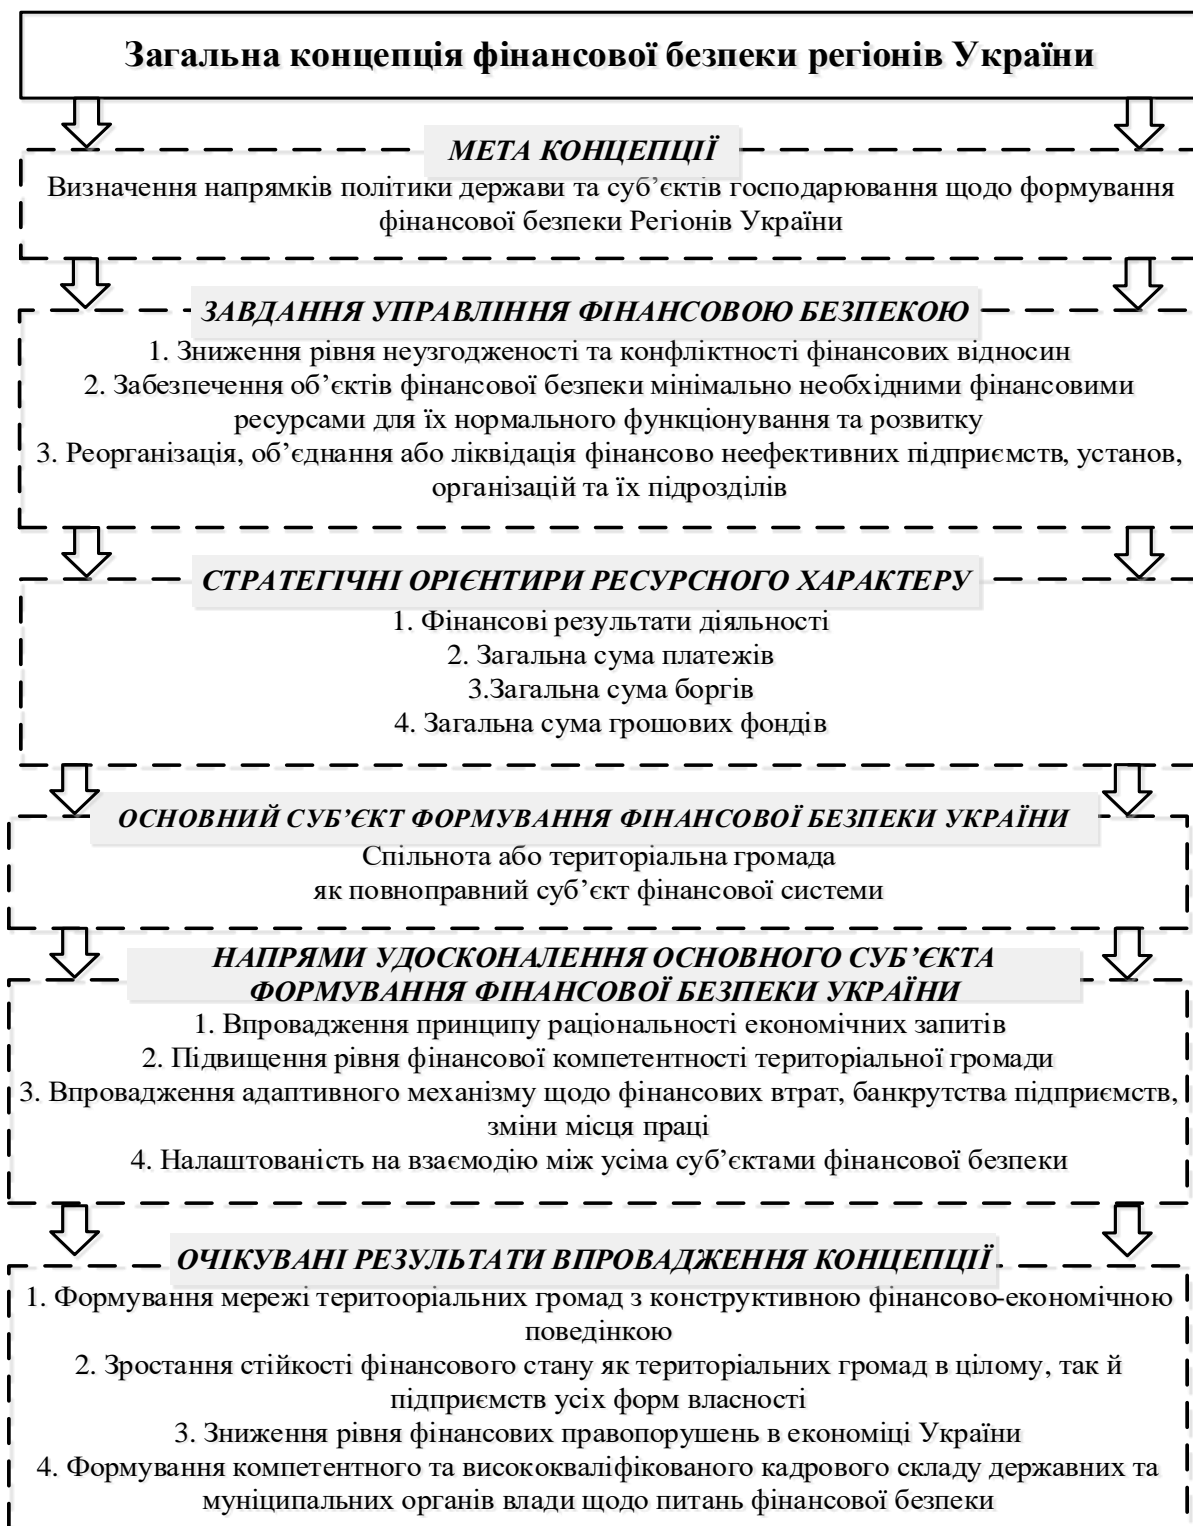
Загальна концепція фінансової безпеки регіонів України

МЕТА КОНЦЕПЦІЇ

Визначення напрямків політики держави та суб'єктів господарювання щодо формування фінансової безпеки Регіонів України

ЗАВДАННЯ УПРАВЛІННЯ ФІНАНСОВОЮ БЕЗПЕКОЮ

1. Зниження рівня неузгодженості та конфліктності фінансових відносин
2. Забезпечення об'єктів фінансової безпеки мінімально необхідними фінансовими ресурсами для їх нормального функціонування та розвитку
3. Реорганізація, об'єднання або ліквідація фінансово неефективних підприємств, установ, організацій та їх підрозділів

СТРАТЕГІЧНІ ОРІЄНТИРИ РЕСУРСНОГО ХАРАКТЕРУ

1. Фінансові результати діяльності
2. Загальна сума платежів
3.Загальна сума боргів
4. Загальна сума грошових фондів

ОСНОВНИЙ СУБ'ЄКТ ФОРМУВАННЯ ФІНАНСОВОЇ БЕЗПЕКИ УКРАЇНИ

Спільнота або територіальна громада як повноправний суб'єкт фінансової системи

НАПРЯМИ УДОСКОНАЛЕННЯ ОСНОВНОГО СУБ'ЄКТА ФОРМУВАННЯ ФІНАНСОВОЇ БЕЗПЕКИ УКРАЇНИ

1. Впровадження принципу раціональності економічних запитів
2. Підвищення рівня фінансової компетентності територіальної громади
3. Впровадження адаптивного механізму щодо фінансових втрат, банкрутства підприємств, зміни місця праці
4. Налаштованість на взаємодію між усіма суб'єктами фінансової безпеки

ОЧІКУВАНІ РЕЗУЛЬТАТИ ВПРОВАДЖЕННЯ КОНЦЕПЦІЇ

1. Формування мережі територіальних громад з конструктивною фінансово-економічною поведінкою
2. Зростання стійкості фінансового стану як територіальних громад в цілому, так й підприємств усіх форм власності
3. Зниження рівня фінансових правопорушень в економіці України
4. Формування компетентного та висококваліфікованого кадрового складу державних та муніципальних органів влади щодо питань фінансової безпеки